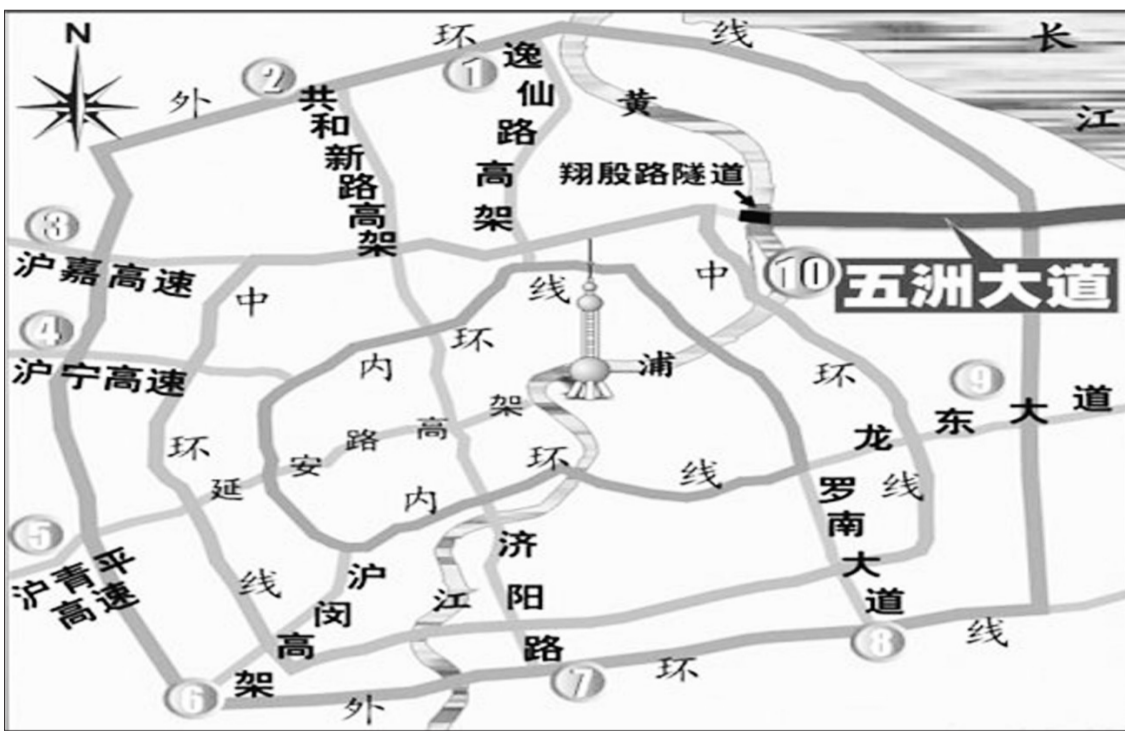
N

外 环 线

长 江

2 共和新路高架

1 逸仙路高架

黄

翔殷路隧道

3 沪嘉高速

10 五洲大道

中 线

中

4 沪宁高速

内 环

浦

环

9

东 大 道

架

路 高

龙

环

安

环

延

线

罗南大道

线

内

5

沪青平高速

济阳路

沪闵高架

线

江

8

线

7 环

6

外